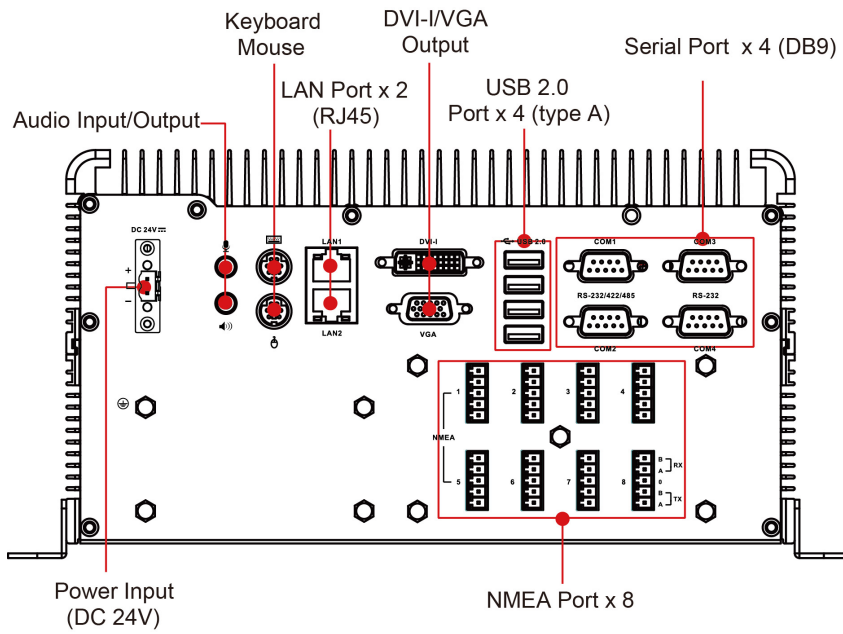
Keyboard
Mouse

DVI-I/VGA
Output

Serial Port x 4 (DB9)

LAN Port x 2
(RJ45)

USB 2.0
Port x 4 (type A)

Audio Input/Output

DC 24V
+
−

LAN1
LAN2

DVI-I
VGA

USB 2.0

COM1
COM3
RS-232/422/485
RS-232
COM2
COM4

NMEA
1
2
3
4
5
6
7
8

B
A
RX
0
B
A
TX

Power Input
(DC 24V)

NMEA Port x 8